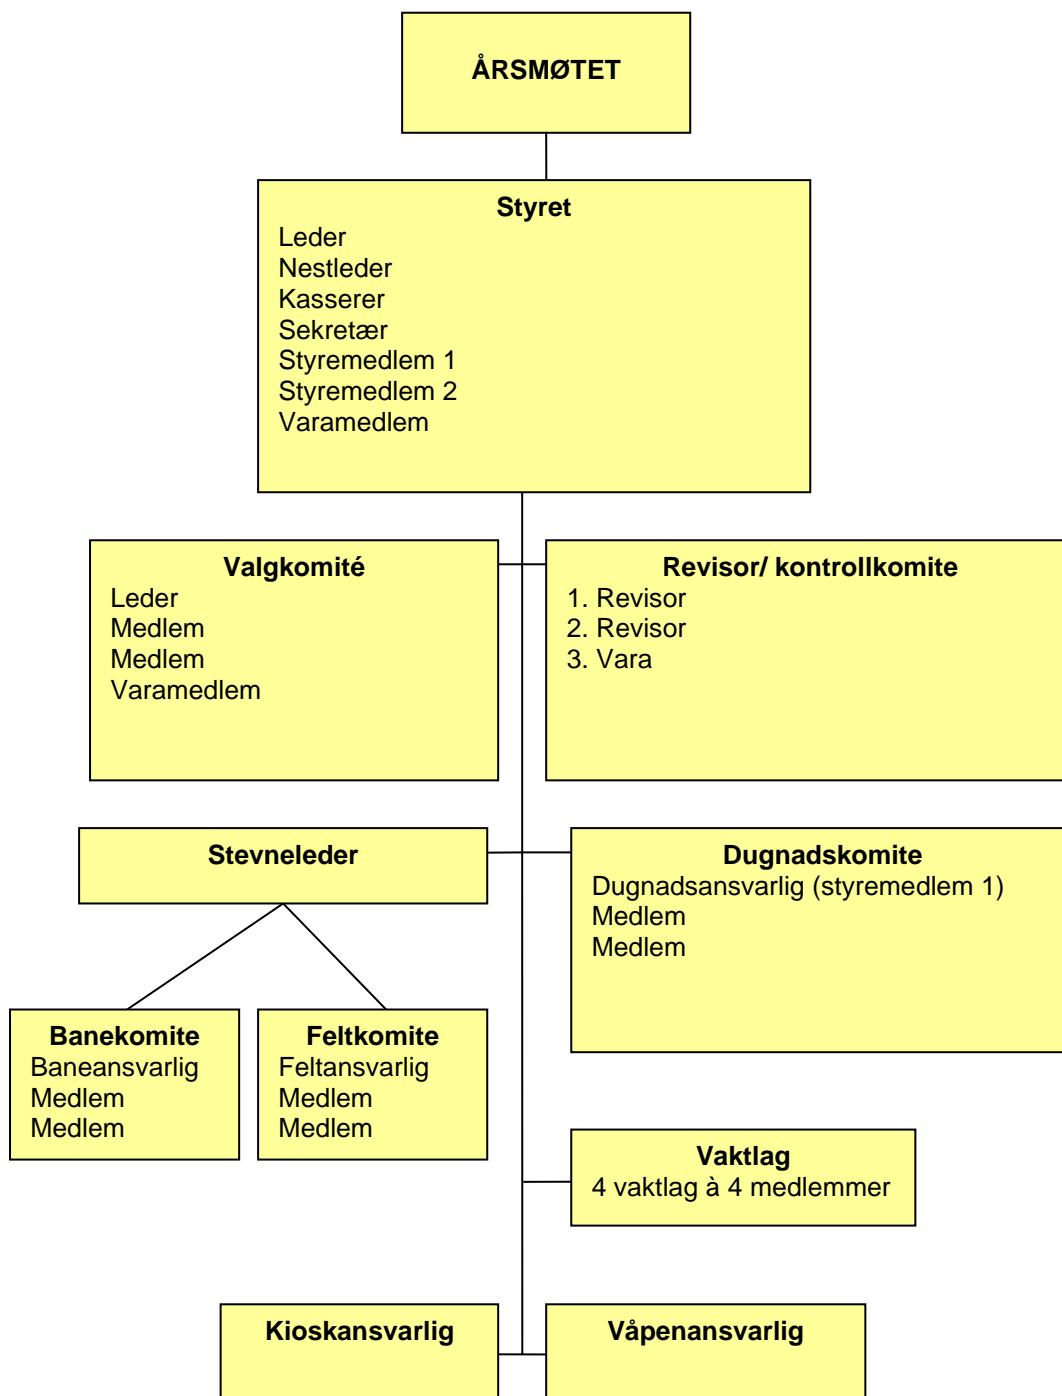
ÅRSMØTET

Styret
Leder
Nestleder
Kasserer
Sekretær
Styremedlem 1
Styremedlem 2
Varamedlem

Valgkomité
Leder
Medlem
Medlem
Varamedlem

Revisor/ kontrollkomite
1. Revisor
2. Revisor
3. Vara

Stevneleder

Dugnadskomite
Dugnadsansvarlig (styremedlem 1)
Medlem
Medlem

Banekomite
Baneansvarlig
Medlem
Medlem

Feltkomite
Feltansvarlig
Medlem
Medlem

Vaktlag
4 vaktlag à 4 medlemmer

Kioskansvarlig

Våpenansvarlig